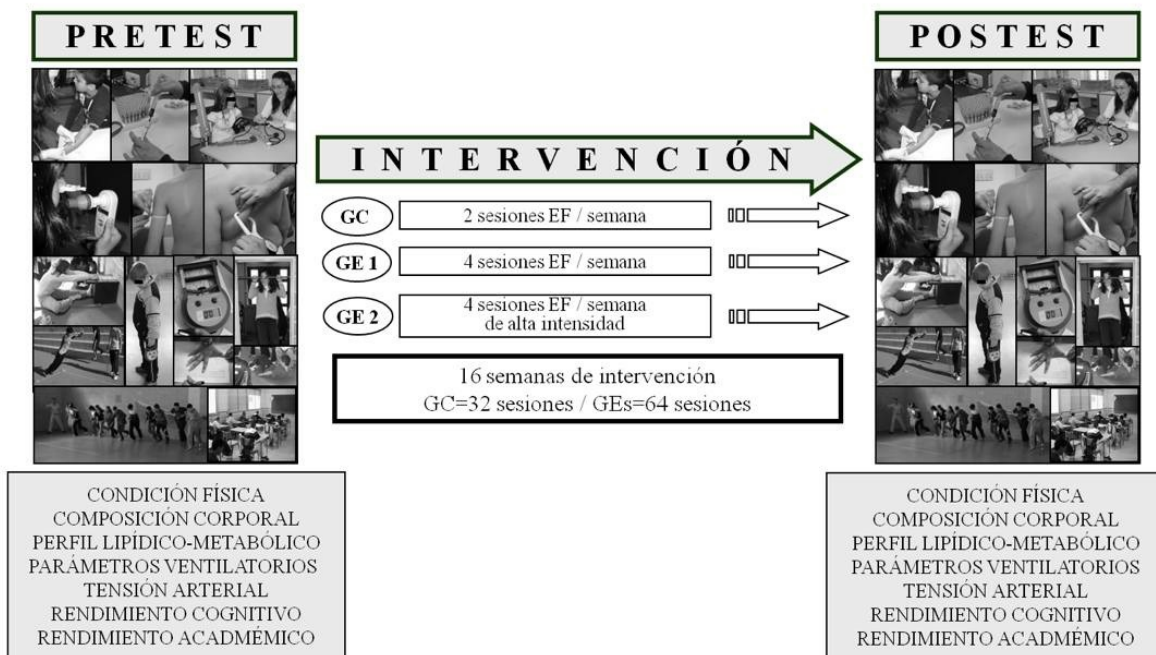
PRETEST

CONDICIÓN FÍSICA
COMPOSICIÓN CORPORAL
PERFIL LIPÍDICO-METABÓLICO
PARÁMETROS VENTILATORIOS
TENSIÓN ARTERIAL
RENDIMIENTO COGNITIVO
RENDIMIENTO ACADMÉMICO

INTERVENCIÓN

GC 2 sesiones EF / semana

GE 1 4 sesiones EF / semana

GE 2 4 sesiones EF / semana de alta intensidad

16 semanas de intervención
GC=32 sesiones / GEs=64 sesiones

POSTEST

CONDICIÓN FÍSICA
COMPOSICIÓN CORPORAL
PERFIL LIPÍDICO-METABÓLICO
PARÁMETROS VENTILATORIOS
TENSIÓN ARTERIAL
RENDIMIENTO COGNITIVO
RENDIMIENTO ACADMÉMICO